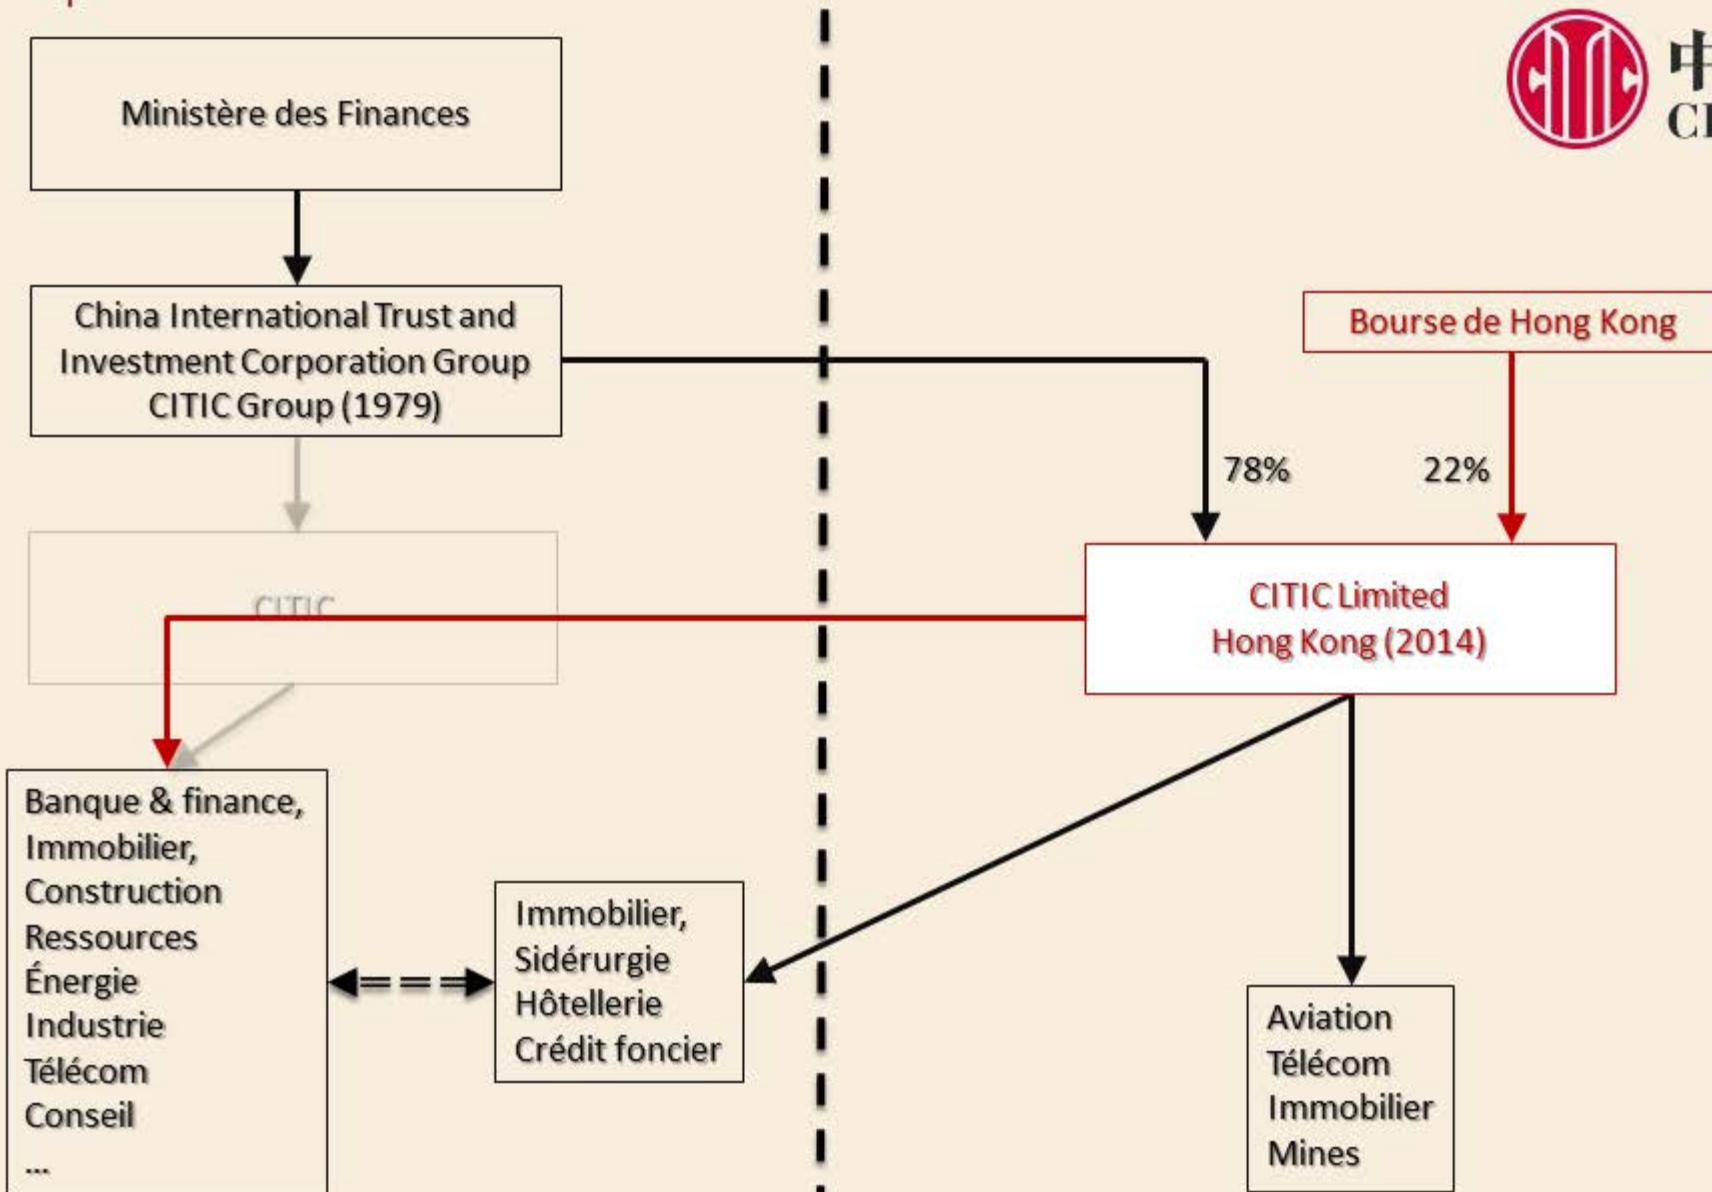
Ministère des Finances

China International Trust and Investment Corporation Group CITIC Group (1979)

CITIC

Banque & finance, Immobilier, Construction Ressources Énergie Industrie Télécom Conseil ...

Immobilier, Sidérurgie Hôtellerie Crédit foncier

中 CI

Bourse de Hong Kong

78%

22%

CITIC Limited Hong Kong (2014)

Aviation Télécom Immobilier Mines